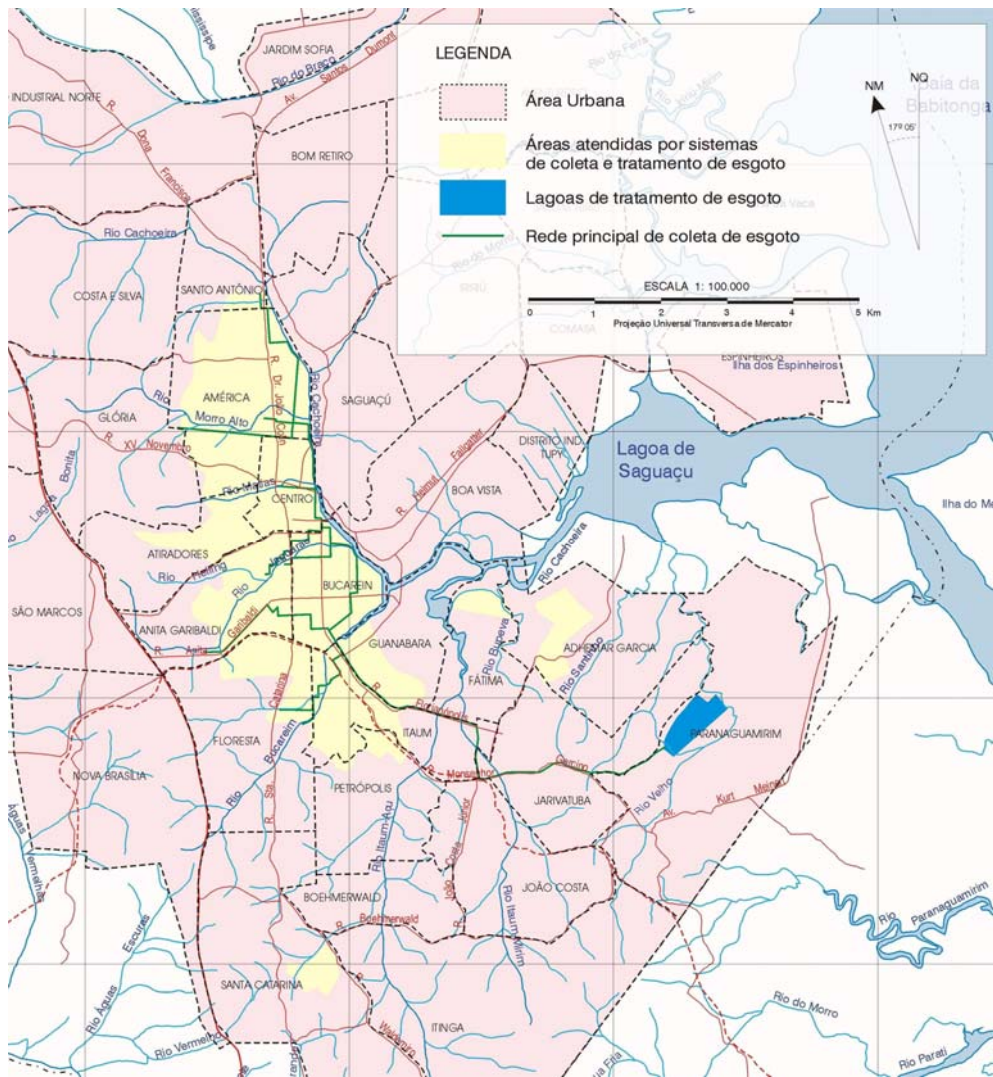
LEGENDA

Área Urbana

Áreas atendidas por sistemas de coleta e tratamento de esgoto

Lagoas de tratamento de esgoto

Rede principal de coleta de esgoto

NM NG

17º 05'

Baía da Babitonga

ESCALA 1: 100.000

0 1 2 3 4 5 Km

Projeção Universal Transversa de Mercator

JARDIM SOFIA
INDUSTRIAL NORTE
BOM RETIRO
COSTA E SILVA
SANTO ANTÔNIO
AMÉRICA
GLÓRIA
SAGUAÇU
DISTRITO IND. TUPY
BOA VISTA
CENTRO
ATIRADORES
BUCAREIN
SÃO MARCOS
ANITA GARIBALDI
GUANABARA
FÁTIMA
ADHEMAR GARCIA
PARANAGUAMIRIM
FLORESTA
ITAUM
NOVA BRASÍLIA
PETRÓPOLIS
JARIVATUBA
JOÃO COSTA
BOEHMERWALD
SANTA CATARINA
ITINGA
ESPINHEIROS
Ilha dos Espinheiros
COMASA
IRIRIÚ

Lagoa de Saguaçu
Ilha do M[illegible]

Rio do Braço
Av. Santos Dumont
R. Dona Francisca
Rio Cachoeira
Rio Morro Alto
R. Dr. João Colin
R. XV Novembro
Rio Mathias
R. Helmut Fallgatter
Rio Jaguarão
Rio Itaum
R. Anita Garibaldi
R. Sta. Catarina
Rio Bucarein
Rio Bupeva
Rio Sambaqui
R. Monsenhor Gercino
Rio Velho
Av. Kurt Meinert
Rio Itaum-Açu
Rio Itaum-Mirim
R. João Costa
R. Boehmerwald
Rio Paranaguamirim
Rio do Morro
Rio Parati
Rio Águas Vermelhas
Rio Escuras
Rio Vermelho
R. Waldemar
Rio Fria
R. Lagoa Bonita
Rio do Ferro
Rio Vaca
Rio do Morro